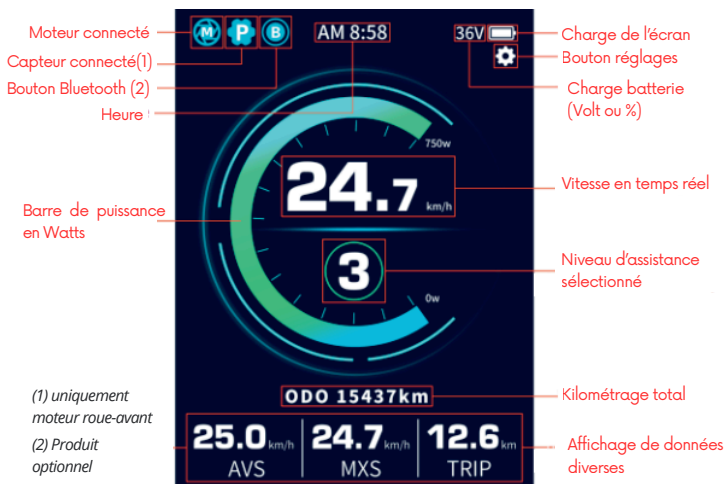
Moteur connecté

Capteur connecté(1)

Bouton Bluetooth (2)

Heure

M P B

AM 8:58

36V

Charge de l'écran

Bouton réglages

Charge batterie (Volt ou %)

750w

24.7 km/h

Vitesse en temps réel

Barre de puissance en Watts

3

Niveau d'assistance sélectionné

0w

ODO 15437km

Kilométrage total

(1) uniquement moteur roue-avant

(2) Produit optionnel

25.0 km/h AVS

24.7 km/h MXS

12.6 km TRIP

Affichage de données diverses